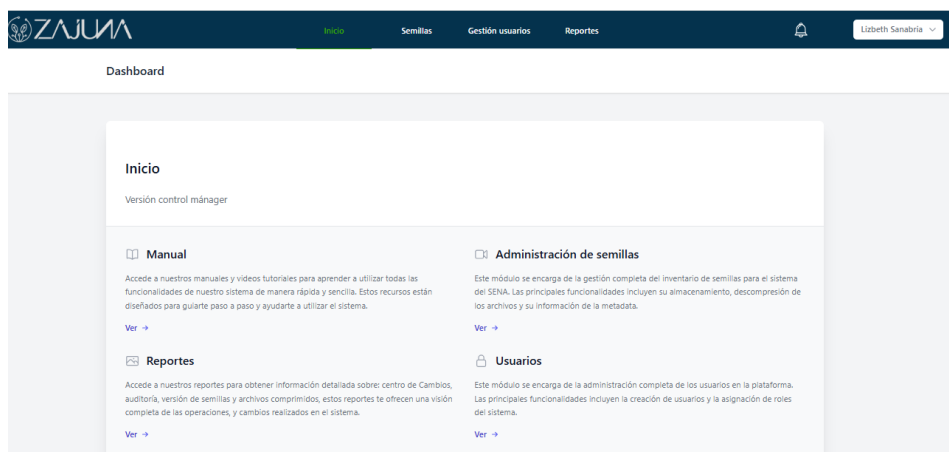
ZAJUNA

Inicio Semillas Gestión usuarios Reportes

Lizbeth Sanabria

Dashboard

Inicio

Versión control mánager

Manual

Accede a nuestros manuales y videos tutoriales para aprender a utilizar todas las funcionalidades de nuestro sistema de manera rápida y sencilla. Estos recursos están diseñados para guiarte paso a paso y ayudarte a utilizar el sistema.

Ver →

Administración de semillas

Este módulo se encarga de la gestión completa del inventario de semillas para el sistema del SENA. Las principales funcionalidades incluyen su almacenamiento, descompresión de los archivos y su información de la metadata.

Ver →

Reportes

Accede a nuestros reportes para obtener información detallada sobre: centro de Cambios, auditoría, versión de semillas y archivos comprimidos, estos reportes te ofrecen una visión completa de las operaciones, y cambios realizados en el sistema.

Ver →

Usuarios

Este módulo se encarga de la administración completa de los usuarios en la plataforma. Las principales funcionalidades incluyen la creación de usuarios y la asignación de roles del sistema.

Ver →